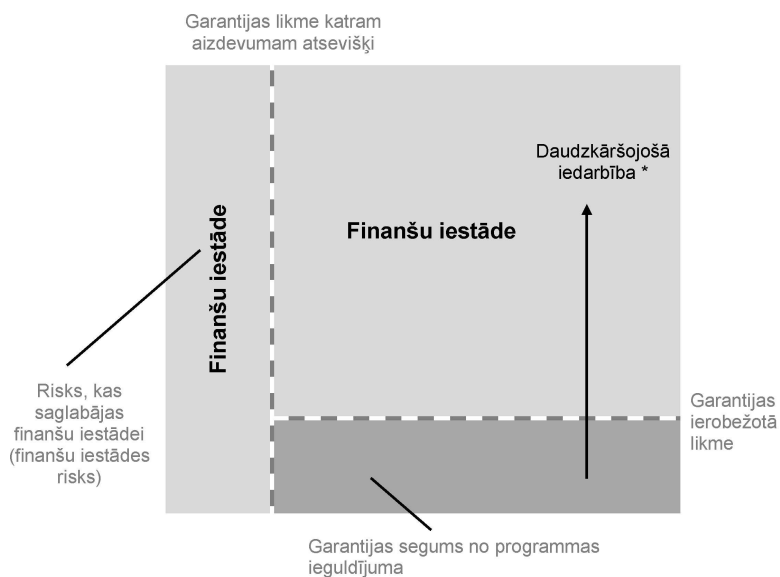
Garantijas likme katram aizdevumam atsevišķi

Finanšu iestāde

Finanšu iestāde

Daudzkāršojošā iedarbība *

Garantijas ierobežotā likme

Risks, kas saglabājas finanšu iestādei (finanšu iestādes risks)

Garantijas segums no programmas ieguldījuma